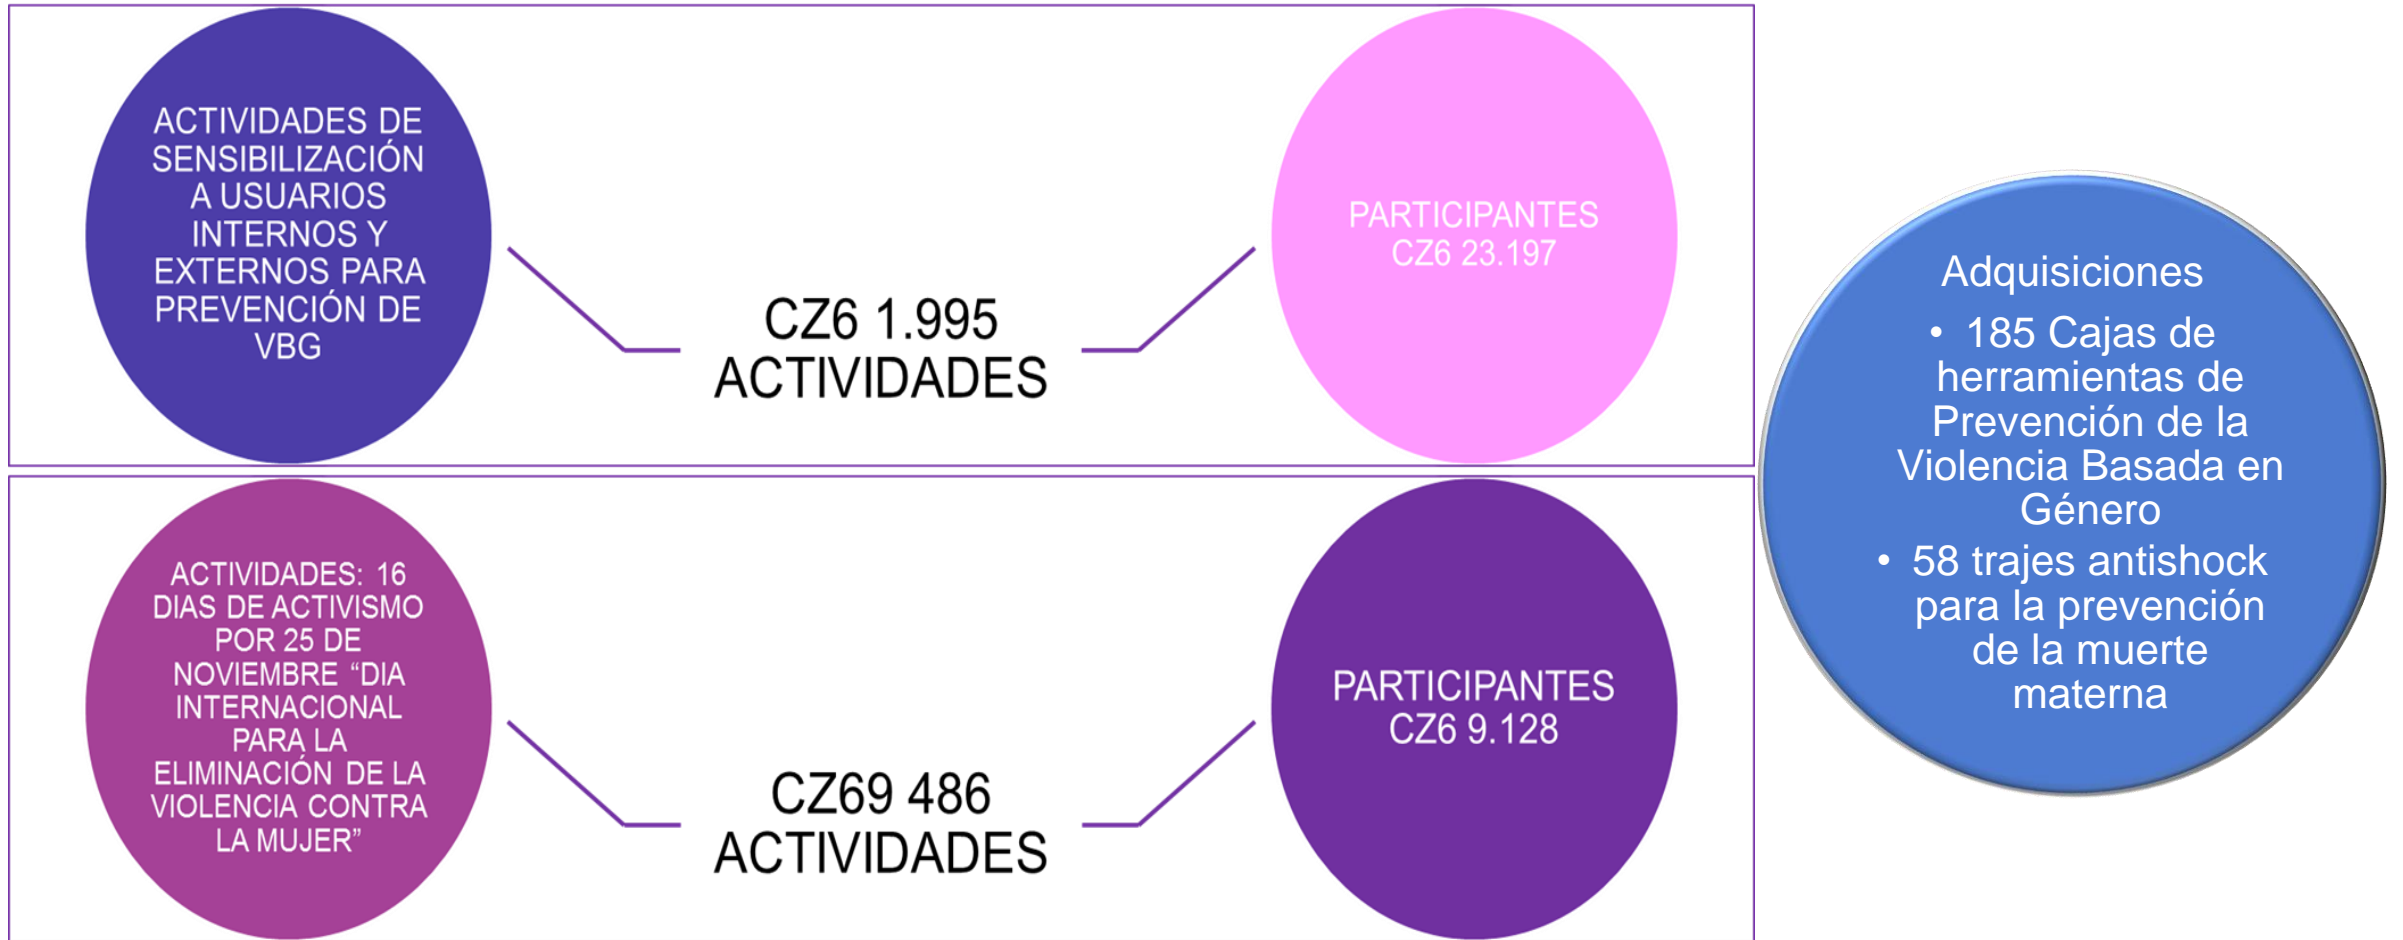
ACTIVIDADES DE SENSIBILIZACIÓN A USUARIOS INTERNOS Y EXTERNOS PARA PREVENCIÓN DE VBG

CZ6 1.995 ACTIVIDADES

PARTICIPANTES CZ6 23.197

ACTIVIDADES: 16 DIAS DE ACTIVISMO POR 25 DE NOVIEMBRE "DIA INTERNACIONAL PARA LA ELIMINACIÓN DE LA VIOLENCIA CONTRA LA MUJER"

CZ69 486 ACTIVIDADES

PARTICIPANTES CZ6 9.128

Adquisiciones
• 185 Cajas de herramientas de Prevención de la Violencia Basada en Género
• 58 trajes antishock para la prevención de la muerte materna